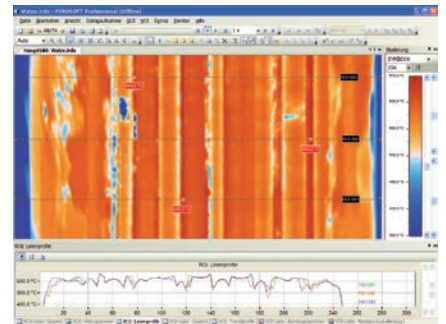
Walze.irdx - PYROSOFT Professional [Offline]

Datei Bearbeiten Ansicht Datenaufnahme ROI IPC Extras Fenster Hilfe

Auto

Hauptbild: Walze.irdx

Skalierung

ROI: Linienprofiler

950,0 °C
900,0 °C
850,0 °C

20 40 60 80 100 120 140 160 180 200 220 240 260 280 300 320